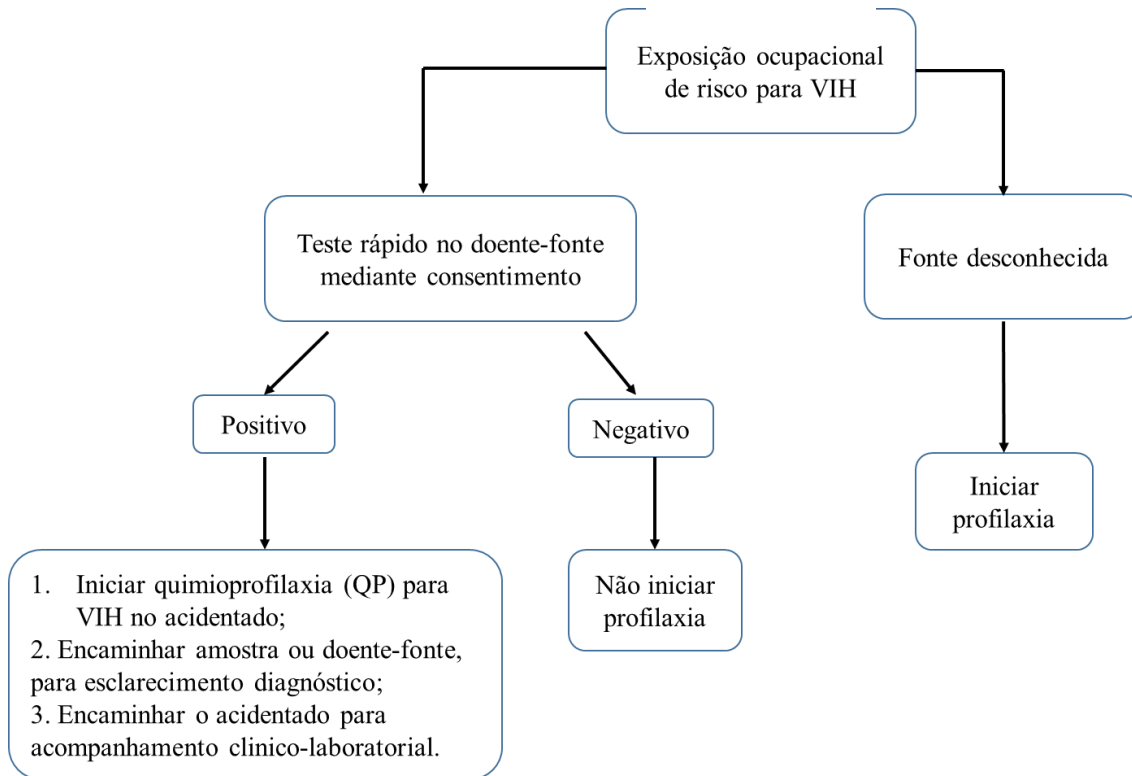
Exposição ocupacional de risco para VIH

Teste rápido no doente-fonte mediante consentimento

Fonte desconhecida

Positivo

Negativo

Iniciar profilaxia

1. Iniciar quimioprofilaxia (QP) para VIH no acidentado;
2. Encaminhar amostra ou doente-fonte, para esclarecimento diagnóstico;
3. Encaminhar o acidentado para acompanhamento clinico-laboratorial.

Não iniciar profilaxia